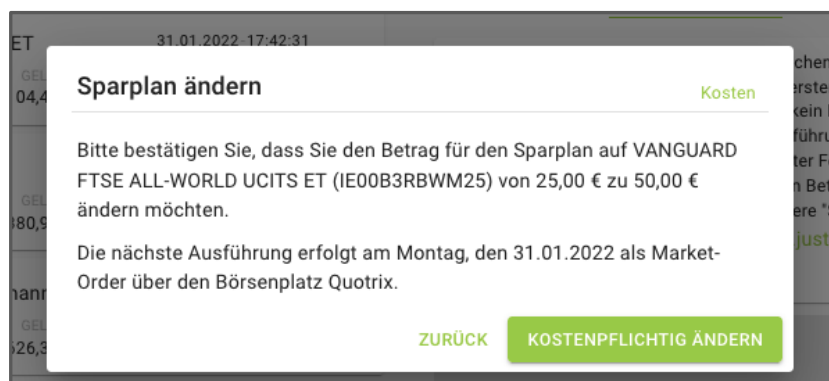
ET
31.01.2022 17:42:31
GEL
04,4
GEL
80,9
hann
GEL
26,3
chen
erste
kein
führu
ter F
n Be
ere "S
just

Sparplan ändern

Kosten

Bitte bestätigen Sie, dass Sie den Betrag für den Sparplan auf VANGUARD FTSE ALL-WORLD UCITS ET (IE00B3RBWM25) von 25,00 € zu 50,00 € ändern möchten.

Die nächste Ausführung erfolgt am Montag, den 31.01.2022 als Market-Order über den Börsenplatz Quotrix.

ZURÜCK

KOSTENPFLICHTIG ÄNDERN